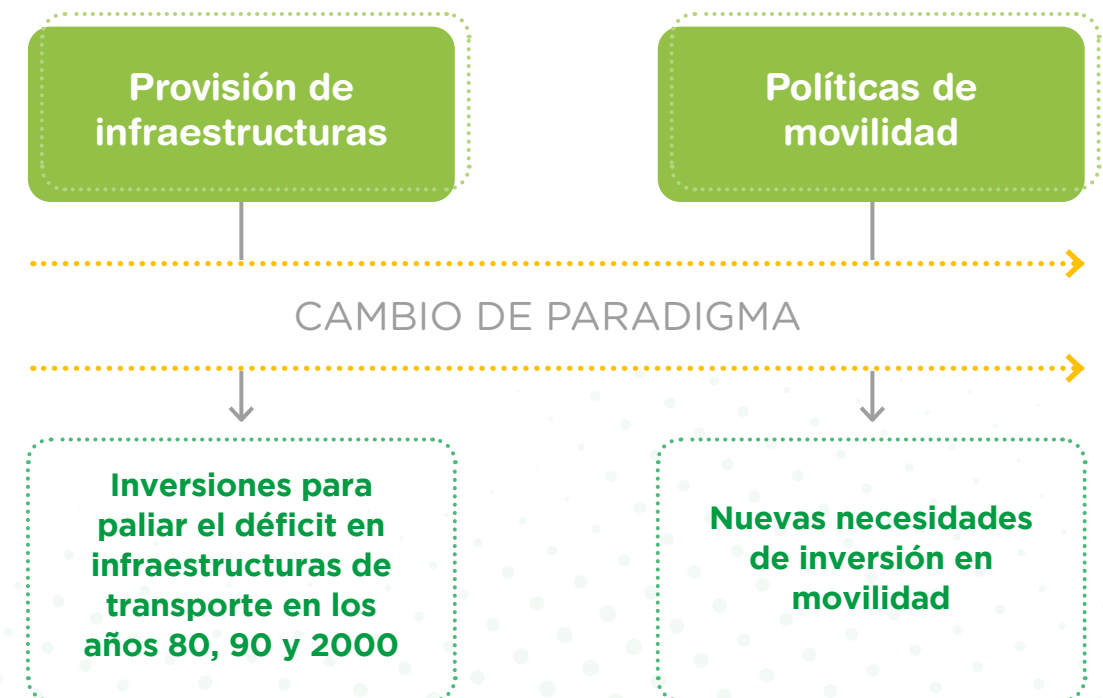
Provisión de infraestructuras

Políticas de movilidad

CAMBIO DE PARADIGMA

Inversiones para paliar el déficit en infraestructuras de transporte en los años 80, 90 y 2000

Nuevas necesidades de inversión en movilidad